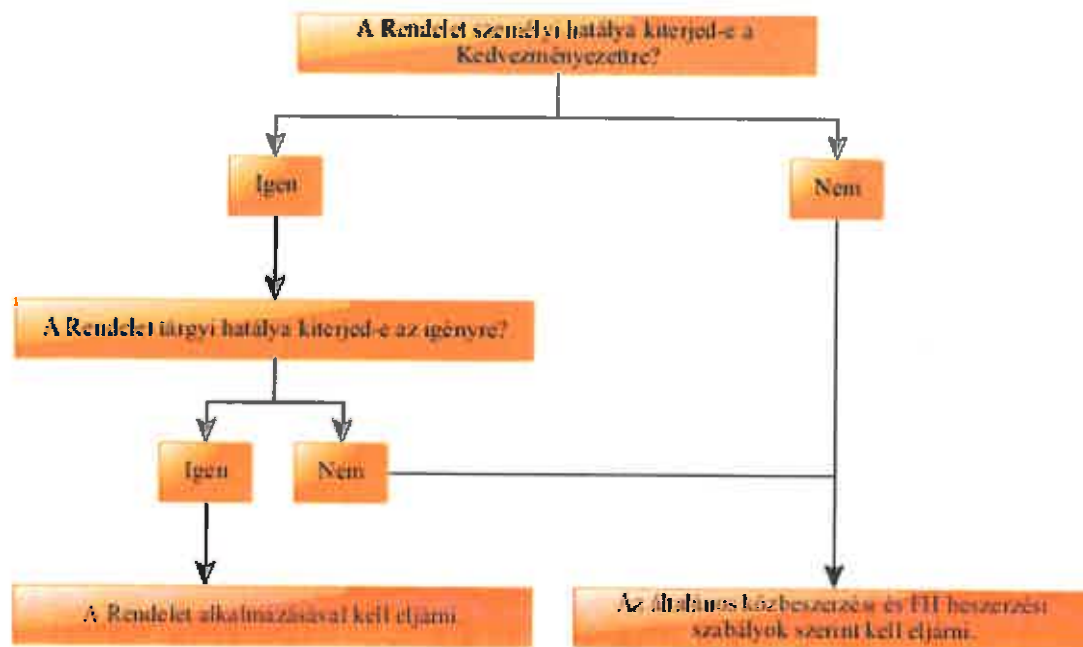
A Rendelet személyi hatálya kiterjed-e a Kedvezményezettre?

Igen

Nem

A Rendelet tárgyi hatálya kiterjed-e az igényre?

Igen

Nem

A Rendelet alkalmazásával kell eljárni.

Az általános közbeszerzési és FFI beszerzési szabályok szerint kell eljárni.